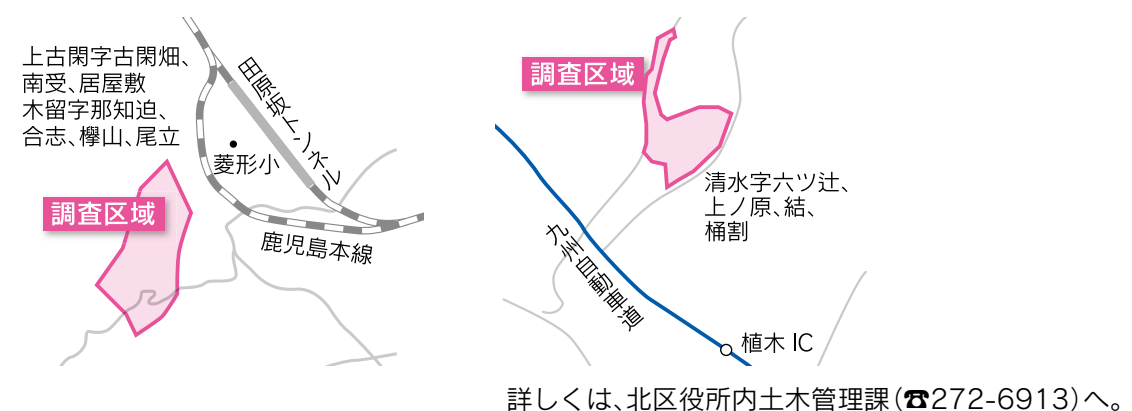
上古閑字古閑畑、南受、居屋敷木留字那知迫、合志、欅山、尾立

田原坂トンネル

菱形小

調査区域

鹿児島本線

調査区域

清水字六ツ辻、上ノ原、結、桶割

九州自動車道

植木 IC

詳しくは、北区役所内土木管理課(☎272-6913)へ。